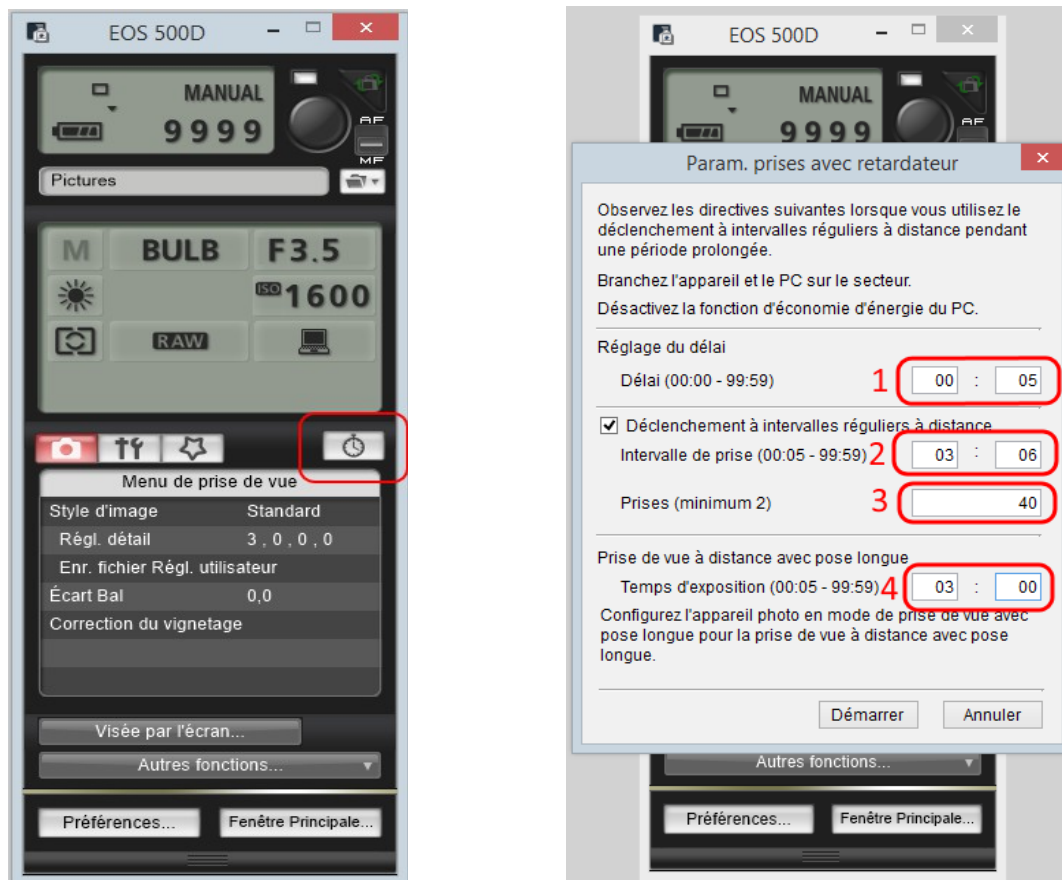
EOS 500D

MANUAL
9999
AF
MF
Pictures

M BULB F3.5
ISO 1600
RAW

Menu de prise de vue
Style d'image Standard
Régl. détail 3 , 0 , 0 , 0
Enr. fichier Régl. utilisateur
Écart Bal 0,0
Correction du vignetage

Visée par l'écran...
Autres fonctions...

Préférences... Fenêtre Principale...

EOS 500D

MANUAL
9999
AF

Param. prises avec retardateur

Observez les directives suivantes lorsque vous utilisez le déclenchement à intervalles réguliers à distance pendant une période prolongée.

Branchez l'appareil et le PC sur le secteur.

Désactivez la fonction d'économie d'énergie du PC.

Réglage du délai

Délai (00:00 - 99:59) 1 00 : 05

Déclenchement à intervalles réguliers à distance

Intervalle de prise (00:05 - 99:59) 2 03 : 06

Prises (minimum 2) 3 40

Prise de vue à distance avec pose longue

Temps d'exposition (00:05 - 99:59) 4 03 : 00

Configurez l'appareil photo en mode de prise de vue avec pose longue pour la prise de vue à distance avec pose longue.

Démarrer Annuler

Autres fonctions...

Préférences... Fenêtre Principale...